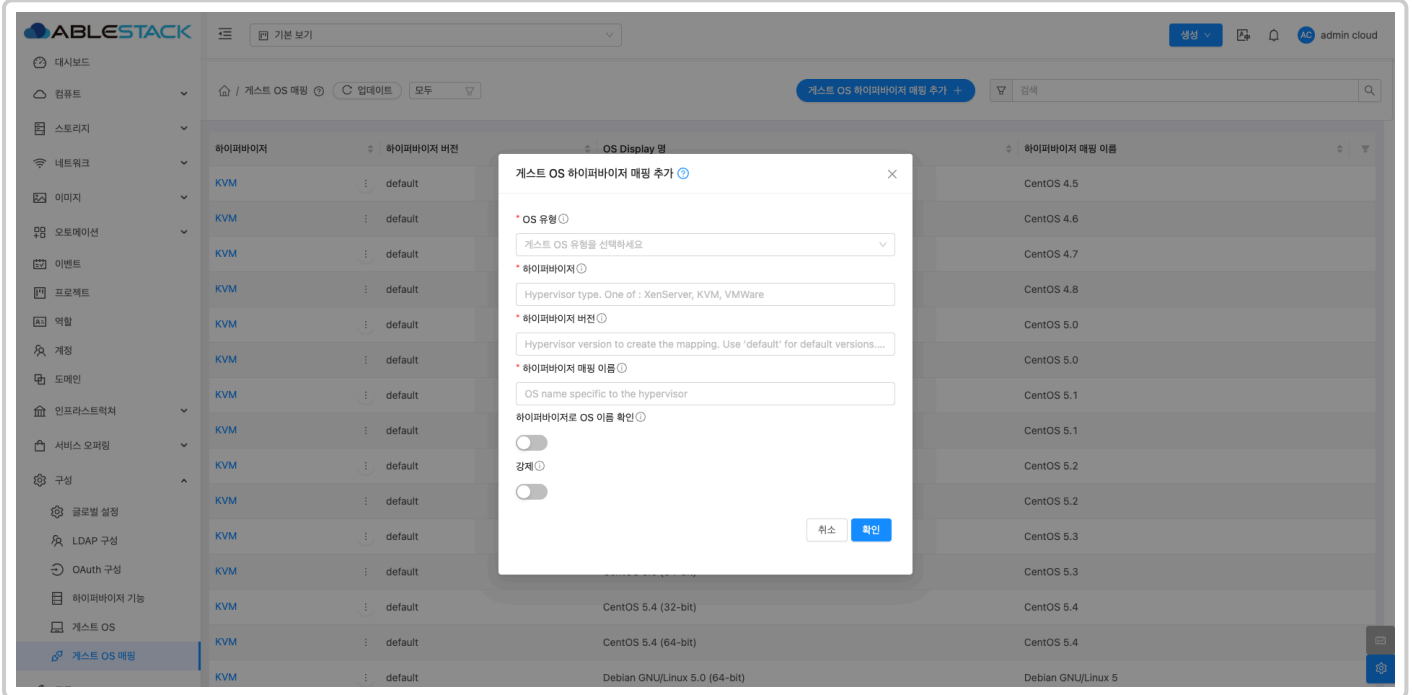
ABLESTACK

기본 보기

생성

admin cloud

대시보드
컴퓨트
스토리지
네트워크
이미지
오토메이션
이벤트
프로젝트
역할
계정
도메인
인프라스트럭처
서비스 오퍼링
구성
글로벌 설정
LDAP 구성
OAuth 구성
하이퍼바이저 기능
게스트 OS
게스트 OS 매핑

게스트 OS 매핑 / 업데이트 / 모두

게스트 OS 하이퍼바이저 매핑 추가 +

검색

| 하이퍼바이저 | 하이퍼바이저 버전 | OS Display 명 | 하이퍼바이저 매핑 이름 |
|---|---|---|---|
| KVM | default | | CentOS 4.5 |
| KVM | default | | CentOS 4.6 |
| KVM | default | | CentOS 4.7 |
| KVM | default | | CentOS 4.8 |
| KVM | default | | CentOS 5.0 |
| KVM | default | | CentOS 5.0 |
| KVM | default | | CentOS 5.1 |
| KVM | default | | CentOS 5.1 |
| KVM | default | | CentOS 5.2 |
| KVM | default | | CentOS 5.2 |
| KVM | default | | CentOS 5.3 |
| KVM | default | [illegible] | CentOS 5.3 |
| KVM | default | CentOS 5.4 (32-bit) | CentOS 5.4 |
| KVM | default | CentOS 5.4 (64-bit) | CentOS 5.4 |
| KVM | default | Debian GNU/Linux 5.0 (64-bit) | Debian GNU/Linux 5 |

게스트 OS 하이퍼바이저 매핑 추가

* OS 유형
게스트 OS 유형을 선택하세요
* 하이퍼바이저
Hypervisor type. One of : XenServer, KVM, VMWare
* 하이퍼바이저 버전
Hypervisor version to create the mapping. Use 'default' for default versions....
* 하이퍼바이저 매핑 이름
OS name specific to the hypervisor
하이퍼바이저로 OS 이름 확인
강제

취소 확인